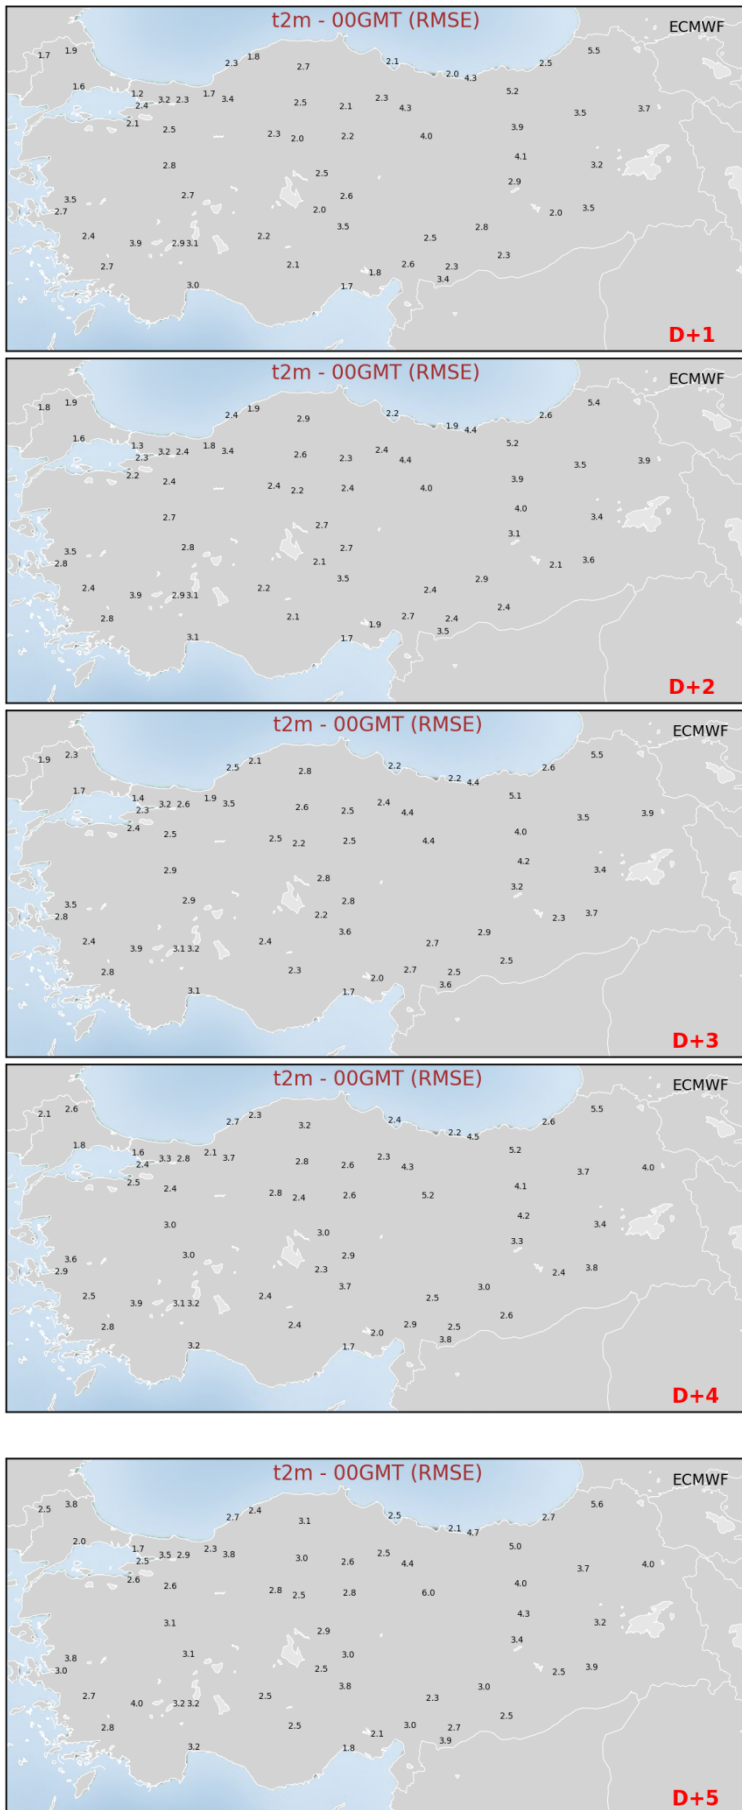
t2m - 00GMT (RMSE)
ECMWF
1.7 1.9 2.3 1.8 2.7 2.1 2.5 5.5
2.0 4.3
1.6 1.2 1.7 5.2
2.4 3.2 2.3 3.4 2.5 2.1 2.3 4.3 3.5 3.7
2.1 2.5 2.3 2.0 2.2 4.0 3.9
4.1
2.8 3.2
2.5
2.9
2.7 2.6
3.5 2.0 2.0 3.5
2.7
3.5 2.8
2.4 2.2 2.5
3.9 2.9 3.1
2.3
2.7 2.1 2.6 2.3
1.8 3.4
3.0 1.7
D+1

t2m - 00GMT (RMSE)
ECMWF
1.8 1.9 2.4 1.9 2.9 2.2 2.6 5.4
1.9 4.4
1.6 1.3 1.8 5.2
2.3 3.2 2.4 3.4 2.6 2.3 2.4 4.4 3.5 3.9
2.2 2.4 2.4 2.2 2.4 4.0 3.9
4.0
2.7 3.4
2.7
3.1
2.8 2.7
3.5 2.1 2.1 3.6
2.8
3.5 2.9
2.4 2.2 2.4
3.9 2.9 3.1
2.4
2.8 2.1 2.7 2.4
1.9 3.5
3.1 1.7
D+2

t2m - 00GMT (RMSE)
ECMWF
1.9 2.3 2.5 2.1 2.8 2.2 2.6 5.5
2.2 4.4
1.7 1.4 1.9 5.1
2.3 3.2 2.6 3.5 2.6 2.5 2.4 4.4 3.5 3.9
2.4 2.5 2.5 2.2 2.5 4.4 4.0
4.2
2.9 3.4
2.8
3.2
2.9 2.8
3.5 2.2 2.3 3.7
2.8
3.6 2.9
2.4 2.4 2.7
3.9 3.1 3.2
2.5
2.8 2.3 2.7 2.5
2.0 3.6
3.1 1.7
D+3

t2m - 00GMT (RMSE)
ECMWF
2.1 2.6 2.7 2.3 3.2 2.4 2.6 5.5
2.2 4.5
1.8 1.6 2.1 5.2
2.4 3.3 2.8 3.7 2.8 2.6 2.3 4.3 3.7 4.0
2.5 2.4 2.8 2.4 2.6 5.2 4.1
4.2
3.0 3.4
3.0
3.3
3.0 2.9
3.6 2.3 2.4 3.8
2.9
3.7 3.0
2.5 2.4 2.5
3.9 3.1 3.2
2.6
2.8 2.4 2.9 2.5
2.0 3.8
3.2 1.7
D+4

t2m - 00GMT (RMSE)
ECMWF
2.5 3.8 2.7 2.4 3.1 2.5 2.7 5.6
2.1 4.7
2.0 1.7 2.3 5.0
2.5 3.5 2.9 3.8 3.0 2.6 2.5 4.4 3.7 4.0
2.6 2.6 2.8 2.5 2.8 6.0 4.0
4.3
3.1 3.2
2.9
3.4
3.1 3.0
3.8 2.5 2.5 3.9
3.0
3.8 3.0
2.7 2.5 2.3
4.0 3.2 3.2
2.5
2.8 2.5 3.0 2.7
2.1 3.9
3.2 1.8
D+5